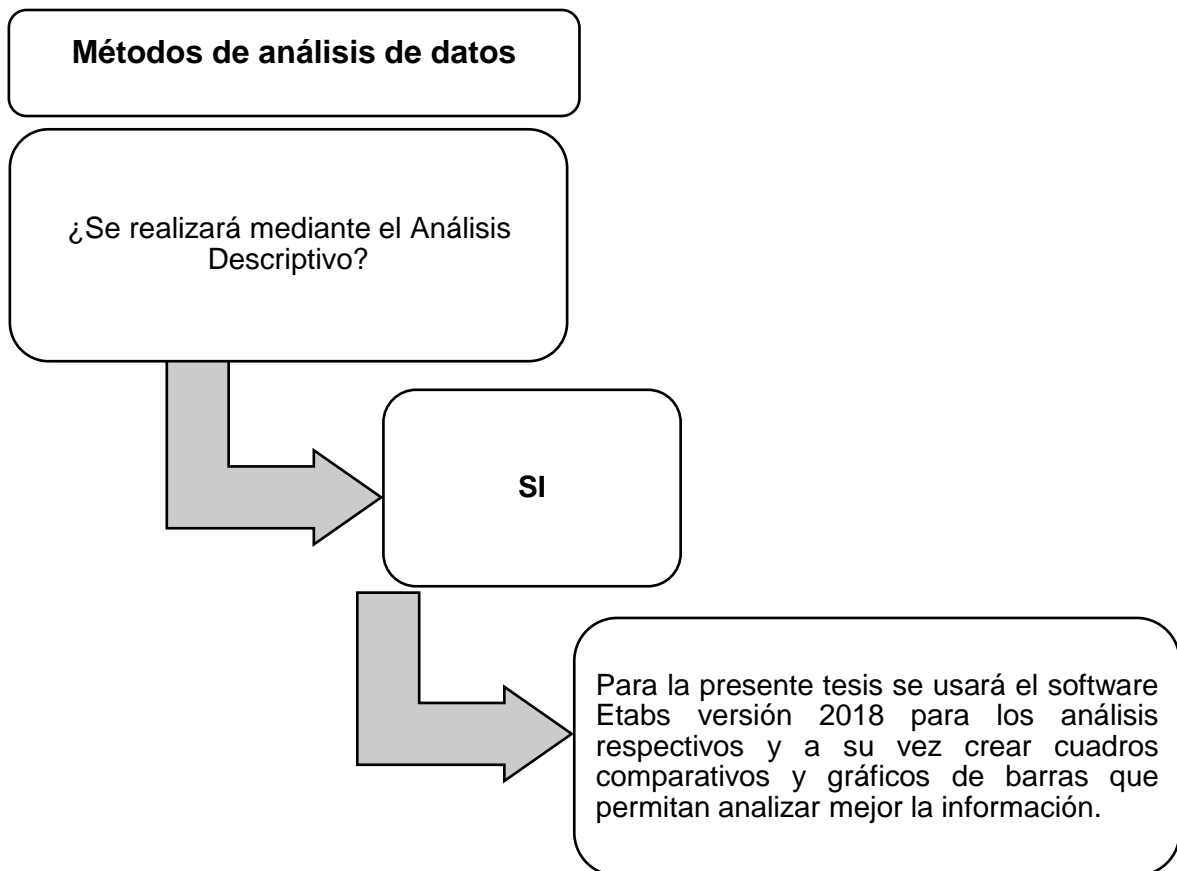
Métodos de análisis de datos

¿Se realizará mediante el Análisis Descriptivo?

SI

Para la presente tesis se usará el software Etabs versión 2018 para los análisis respectivos y a su vez crear cuadros comparativos y gráficos de barras que permitan analizar mejor la información.